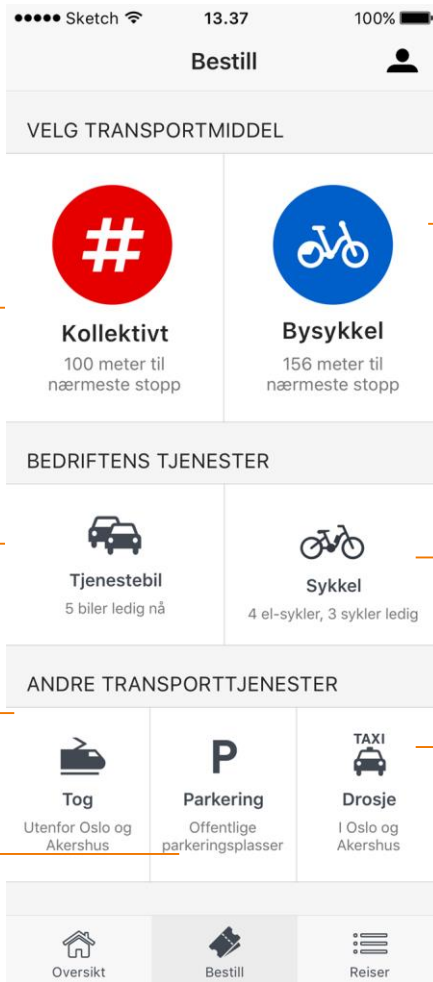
●●●●● Sketch 13.37 100%

Bestill

VELG TRANSPORTMIDDEL

#

Kollektivt
100 meter til nærmeste stopp

Bysykkel
156 meter til nærmeste stopp

BEDRIFTENS TJENESTER

Tjenestebil
5 biler ledig nå

Sykkel
4 el-sykler, 3 sykler ledig

ANDRE TRANSPORTTJENESTER

Tog
Utenfor Oslo og Akershus

P
Parkering
Offentlige parkeringsplasser

TAXI
Drosje
I Oslo og Akershus

Oversikt
Bestill
Reiser